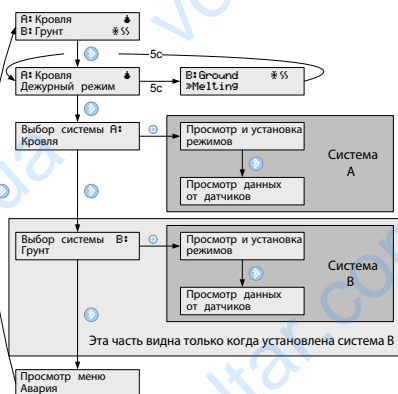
A: Кровля
B: Грунт

5с

A: Кровля
Дежурный режим

5с

B: Ground
»Melting

Выбор системы A:
Кровля

Просмотр и установка режимов

Просмотр данных от датчиков

Система
A

Выбор системы B:
Грунт

Просмотр и установка режимов

Просмотр данных от датчиков

Система
B

Эта часть видна только когда установлена система B

Просмотр меню
Авария